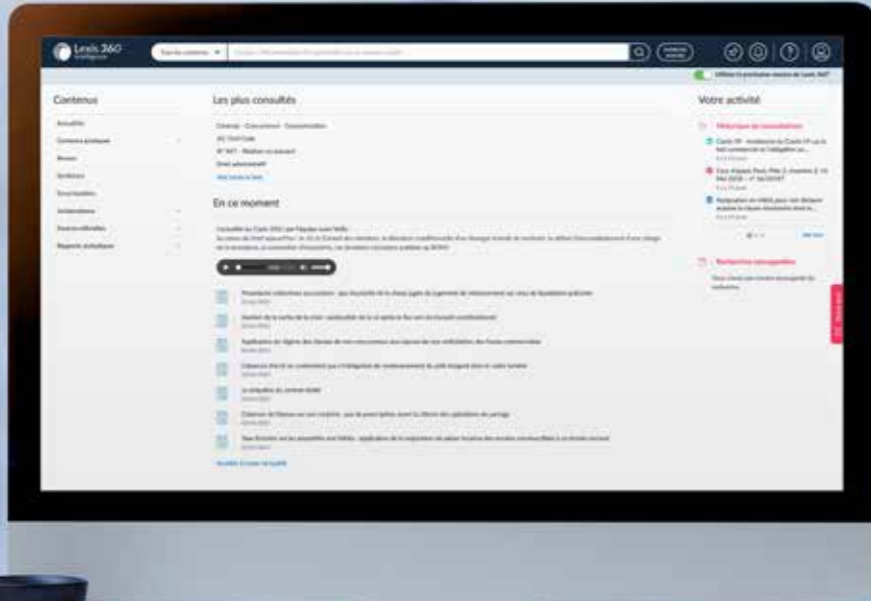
Lexis 360

Tous les contenus

Contenus

Actualités

Contenus pratiques

Revues

Archives

Encyclopédies

Jurisprudence

Sources officielles

Rapports statistiques

Les plus consultés

Civil Code

Droit administratif

En ce moment

Votre activité

Historique de consultation

Recherches sauvegardées